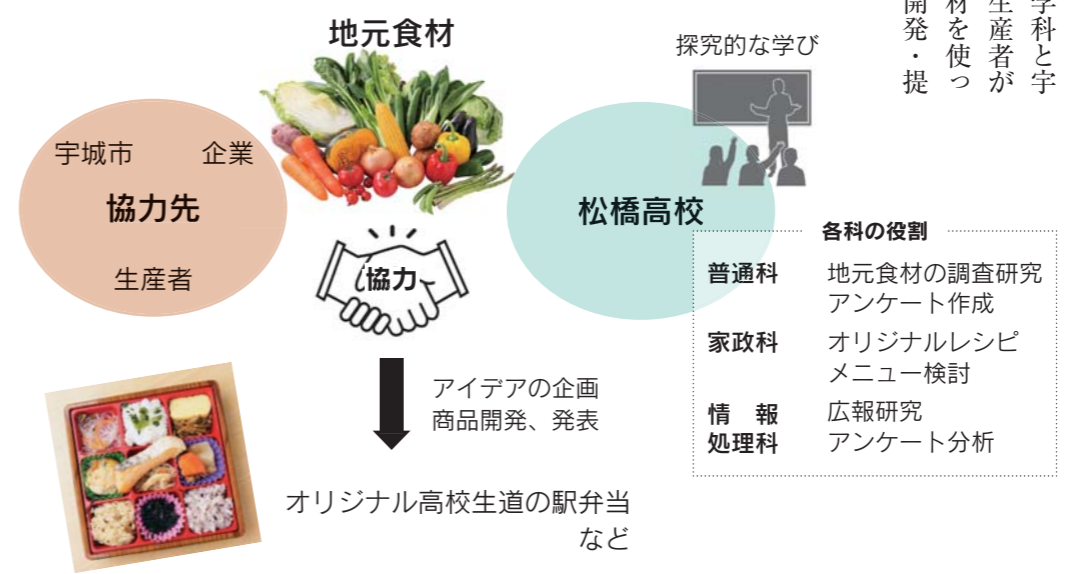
地元食材

探究的な学び

宇城市　企業
協力先
生産者

協力

松橋高校

各科の役割

| | |
|---|---|
| 普通科 | 地元食材の調査研究<br>アンケート作成 |
| 家政科 | オリジナルレシピ<br>メニュー検討 |
| 情　報<br>処理科 | 広報研究<br>アンケート分析 |

アイデアの企画
商品開発、発表

オリジナル高校生道の駅弁当
など

学科と宇
生産者が
材を使っ
開発・提